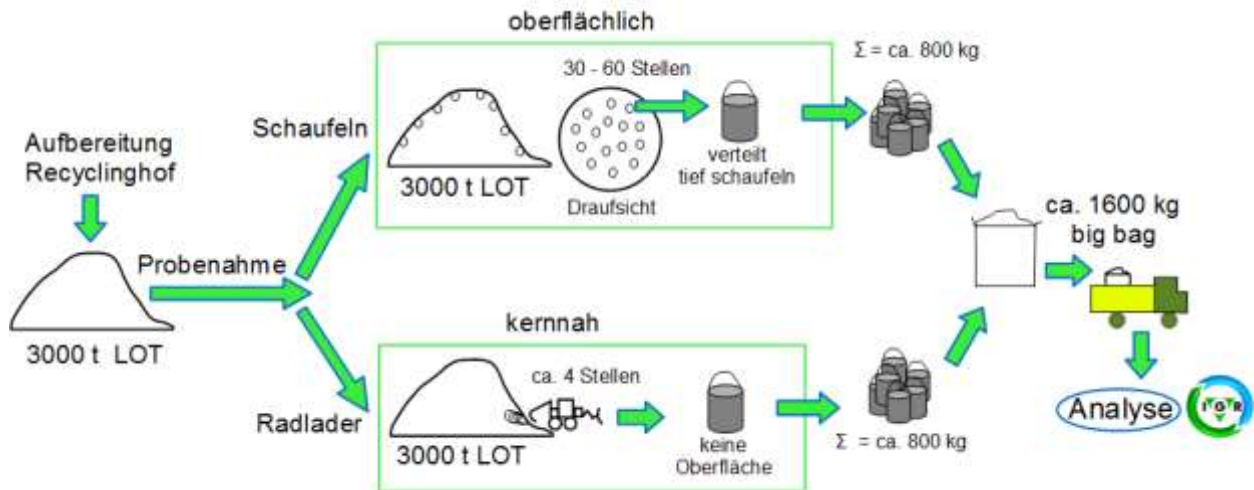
Aufbereitung Recyclinghof

3000 t LOT

Probenahme

Schaufeln

Radlader

oberflächlich

3000 t LOT

30 - 60 Stellen

Draufsicht

verteilt tief schaufeln

$\Sigma$ = ca. 800 kg

kernnah

3000 t LOT

ca. 4 Stellen

keine Oberfläche

$\Sigma$ = ca. 800 kg

ca. 1600 kg big bag

Analyse

FGR